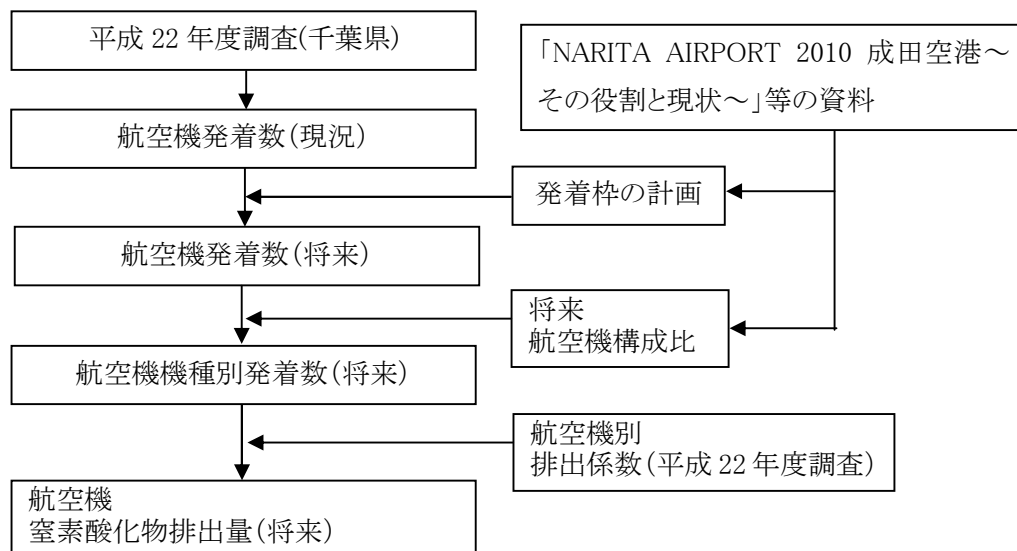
平成 22 年度調査(千葉県)

「NARITA AIRPORT 2010 成田空港～その役割と現状～」等の資料

航空機発着数(現況)

発着枠の計画

航空機発着数(将来)

将来
航空機構成比

航空機機種別発着数(将来)

航空機別
排出係数(平成 22 年度調査)

航空機
窒素酸化物排出量(将来)